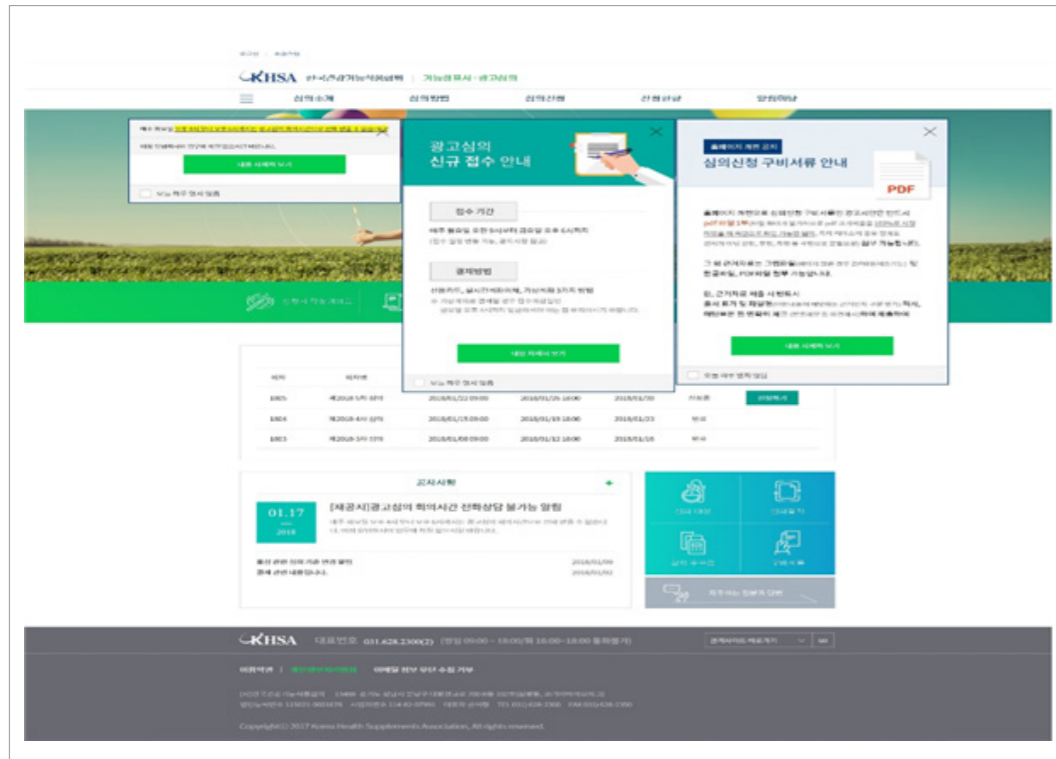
KHSA 한국건강기능식품협회 | 기능성원료 · 광고심의

심의소개 심의방법 심의신청 신청현황 알림마당

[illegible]

내용 자세히 보기

오늘 하루 열지 않음

광고심의 신규 접수 안내

접수 기간

매주 월요일 오전 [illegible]

결제방법

신용카드, 실시간계좌이체, 가상계좌 3가지 방법

내용 자세히 보기

오늘 하루 열지 않음

홈페이지 개편 공지

심의신청 구비서류 안내

PDF

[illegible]

내용 자세히 보기

오늘 하루 열지 않음

| 차수 | 회차명 | | | | |
|---|---|---|---|---|---|
| 1805 | 제2018-5차 심의 | 2018/01/22 09:00 | 2018/01/26 18:00 | 2018/01/30 | 신청중 | 신청하기 |
| 1804 | 제2018-4차 심의 | 2018/01/15 09:00 | 2018/01/19 18:00 | 2018/01/23 | 완료 |
| 1803 | 제2018-3차 심의 | 2018/01/08 09:00 | 2018/01/12 18:00 | 2018/01/16 | 완료 |

공지사항 +

01.17 2018

[재공지]광고심의 회의시간 전화상담 불가능 알림

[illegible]

2018/01/09
2018/01/02

KHSA 대표번호 031.628.2300(2)

Copyright(C) 2017 Korea Health Supplements Association. All rights reserved.